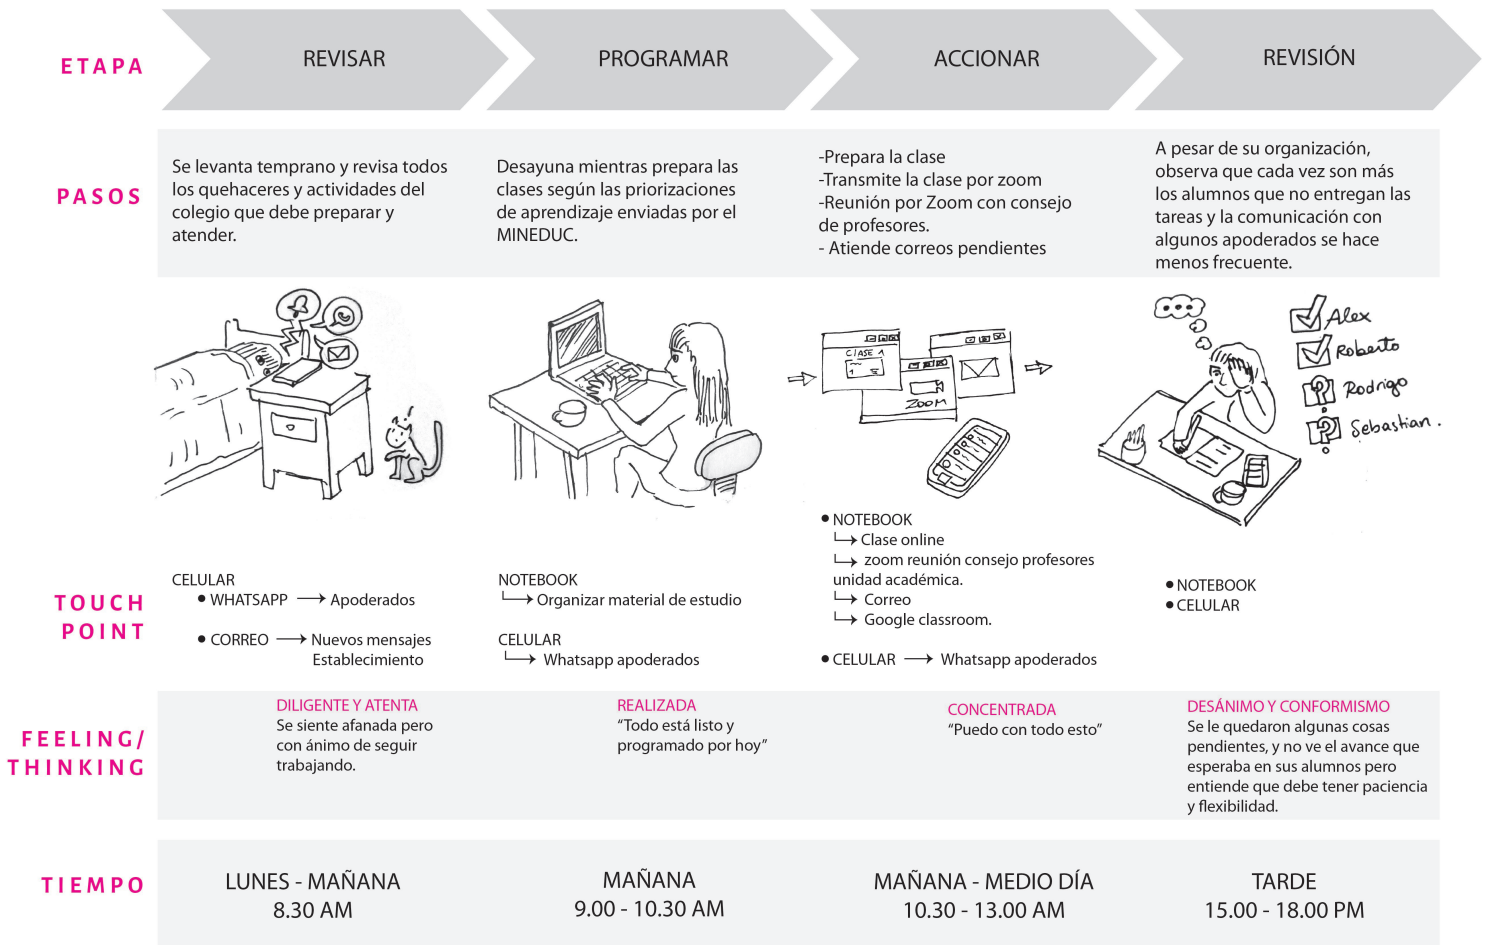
ETAPA

REVISAR

PROGRAMAR

ACCIONAR

REVISIÓN

PASOS

Se levanta temprano y revisa todos los quehaceres y actividades del colegio que debe preparar y atender.

Desayuna mientras prepara las clases según las priorizaciones de aprendizaje enviadas por el MINEDUC.

-Prepara la clase
-Transmite la clase por zoom
-Reunión por Zoom con consejo de profesores.
- Atiende correos pendientes

A pesar de su organización, observa que cada vez son más los alumnos que no entregan las tareas y la comunicación con algunos apoderados se hace menos frecuente.

CLASE 1

ZOOM

Alex
Roberto
Rodrigo
Sebastian.

TOUCH POINT

CELULAR
• WHATSAPP ⟶ Apoderados

• CORREO ⟶ Nuevos mensajes Establecimiento

NOTEBOOK
↳ Organizar material de estudio

CELULAR
↳ Whatsapp apoderados

• NOTEBOOK
↳ Clase online
↳ zoom reunión consejo profesores unidad académica.
↳ Correo
↳ Google classroom.

• CELULAR ⟶ Whatsapp apoderados

• NOTEBOOK
• CELULAR

FEELING/ THINKING

DILIGENTE Y ATENTA
Se siente afanada pero con ánimo de seguir trabajando.

REALIZADA
"Todo está listo y programado por hoy"

CONCENTRADA
"Puedo con todo esto"

DESÁNIMO Y CONFORMISMO
Se le quedaron algunas cosas pendientes, y no ve el avance que esperaba en sus alumnos pero entiende que debe tener paciencia y flexibilidad.

TIEMPO

LUNES - MAÑANA
8.30 AM

MAÑANA
9.00 - 10.30 AM

MAÑANA - MEDIO DÍA
10.30 - 13.00 AM

TARDE
15.00 - 18.00 PM